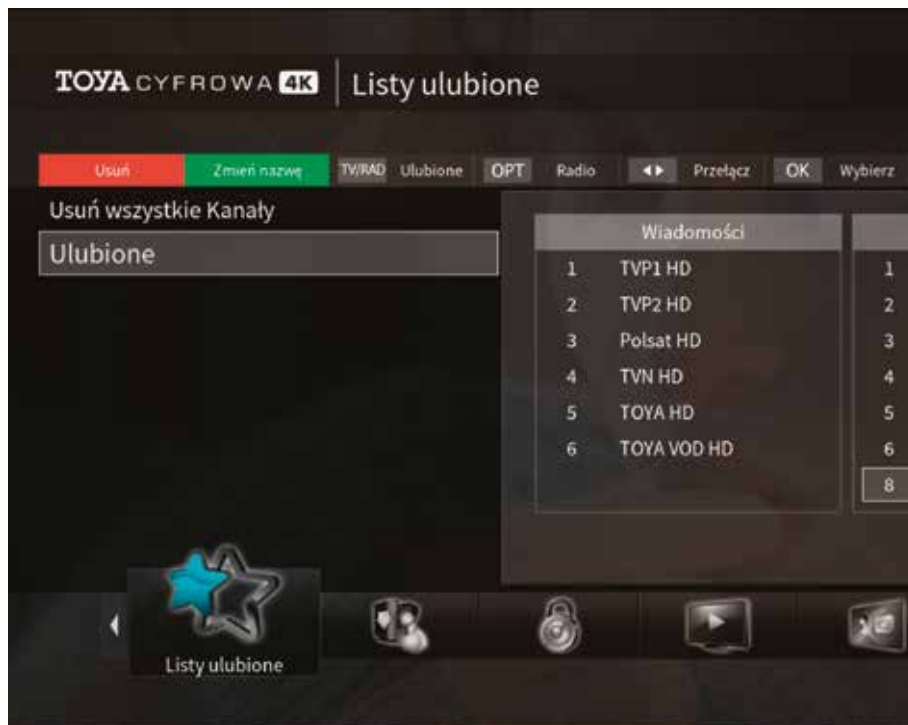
TOYA CYFROWA 4K | Listy ulubione

Usuń Zmień nazwę TV/RAD Ulubione OPT Radio ◀▶ Przełącz OK Wybierz

Usuń wszystkie Kanały

Ulubione

Wiadomości

| | |
|---|---|
| 1 | TVP1 HD |
| 2 | TVP2 HD |
| 3 | Polsat HD |
| 4 | TVN HD |
| 5 | TOYA HD |
| 6 | TOYA VOD HD |

1
2
3
4
5
6
8

Listy ulubione